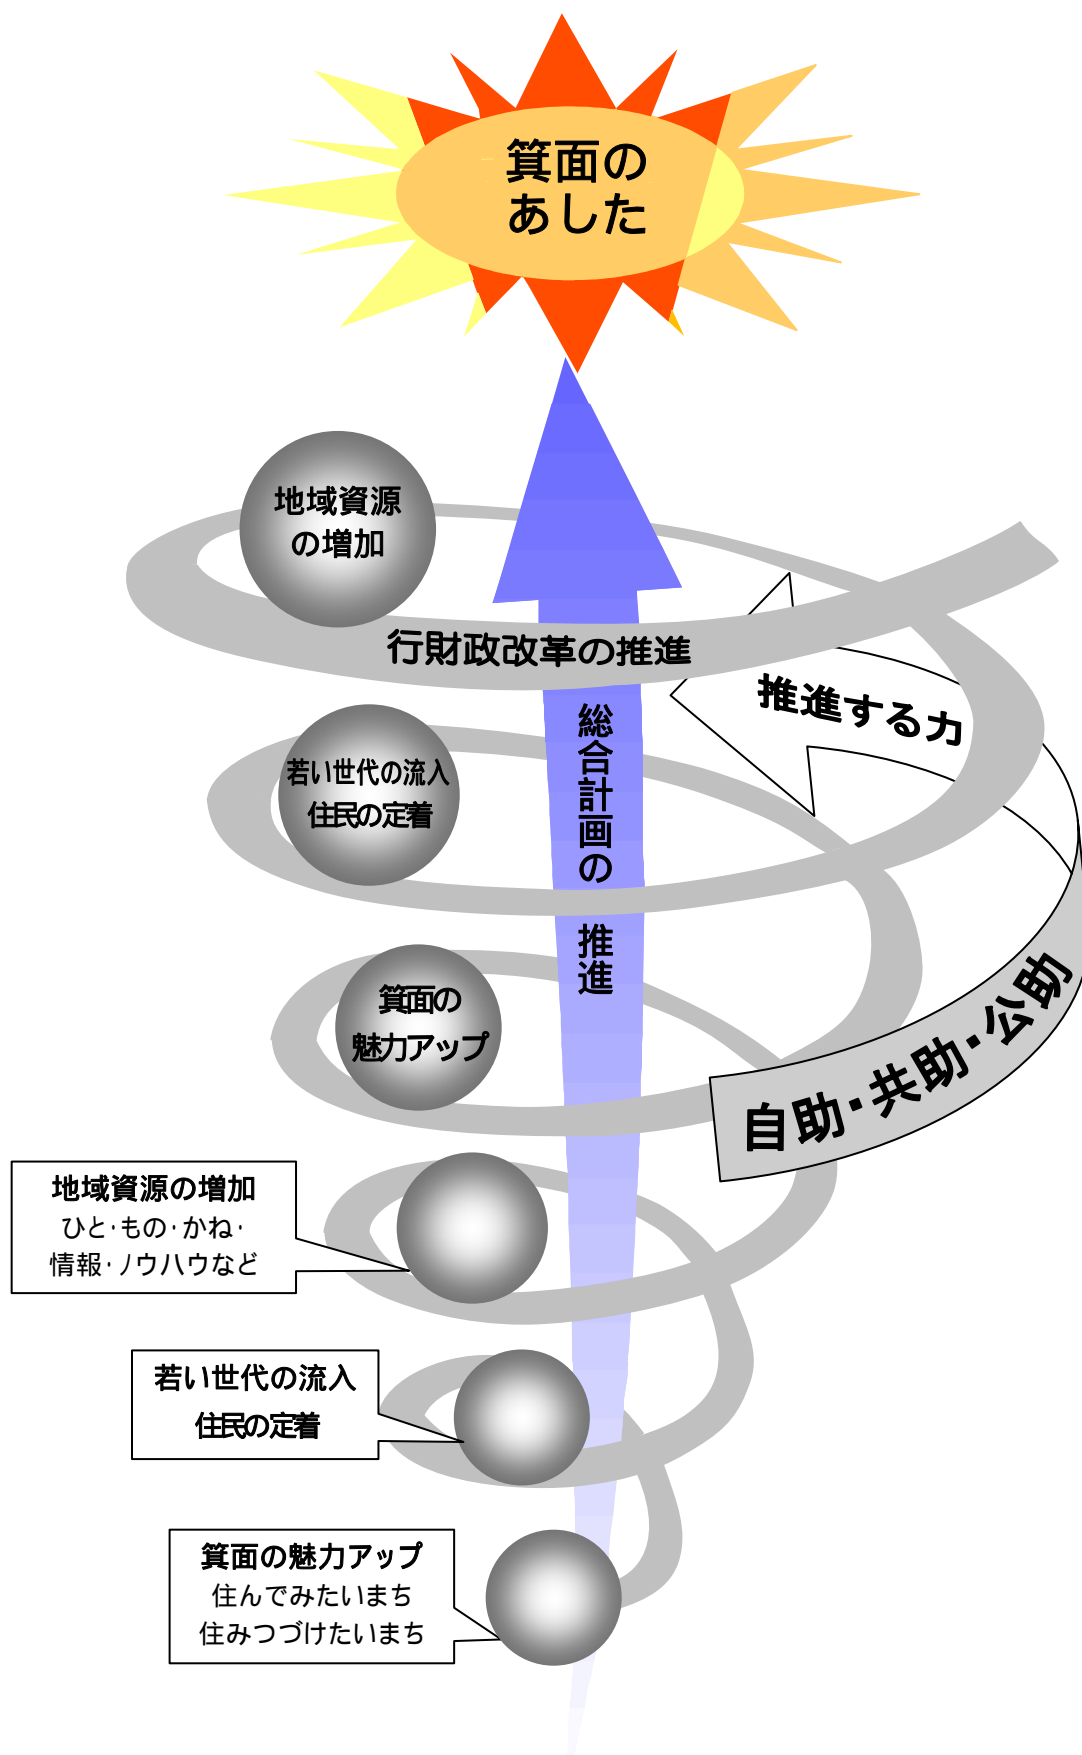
箕面のあした

地域資源の増加

行財政改革の推進

推進する力

総合計画の推進

若い世代の流入
住民の定着

箕面の
魅力アップ

自助・共助・公助

地域資源の増加
ひと・もの・かね・
情報・ノウハウなど

若い世代の流入
住民の定着

箕面の魅力アップ
住んでみたいまち
住みつづけたいまち